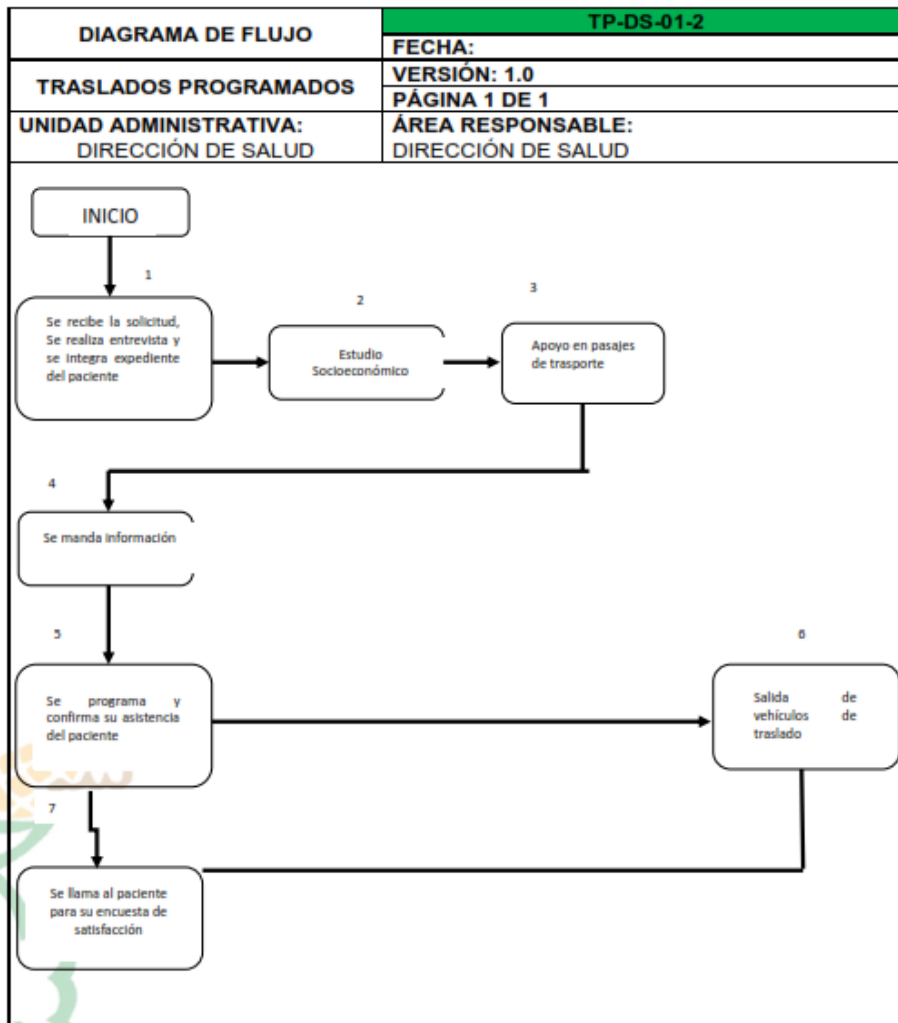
| DIAGRAMA DE FLUJO | TP-DS-01-2 |
|---|---|
| | FECHA: |
| TRASLADOS PROGRAMADOS | VERSIÓN: 1.0 |
| | PÁGINA 1 DE 1 |
| UNIDAD ADMINISTRATIVA: DIRECCIÓN DE SALUD | ÁREA RESPONSABLE: DIRECCIÓN DE SALUD |

INICIO

1

Se recibe la solicitud, Se realiza entrevista y se integra expediente del paciente

2

Estudio Socioeconómico

3

Apoyo en pasajes de trasporte

4

Se manda información

5

Se programa y confirma su asistencia del paciente

6

Salida de vehículos de traslado

7

Se llama al paciente para su encuesta de satisfacción